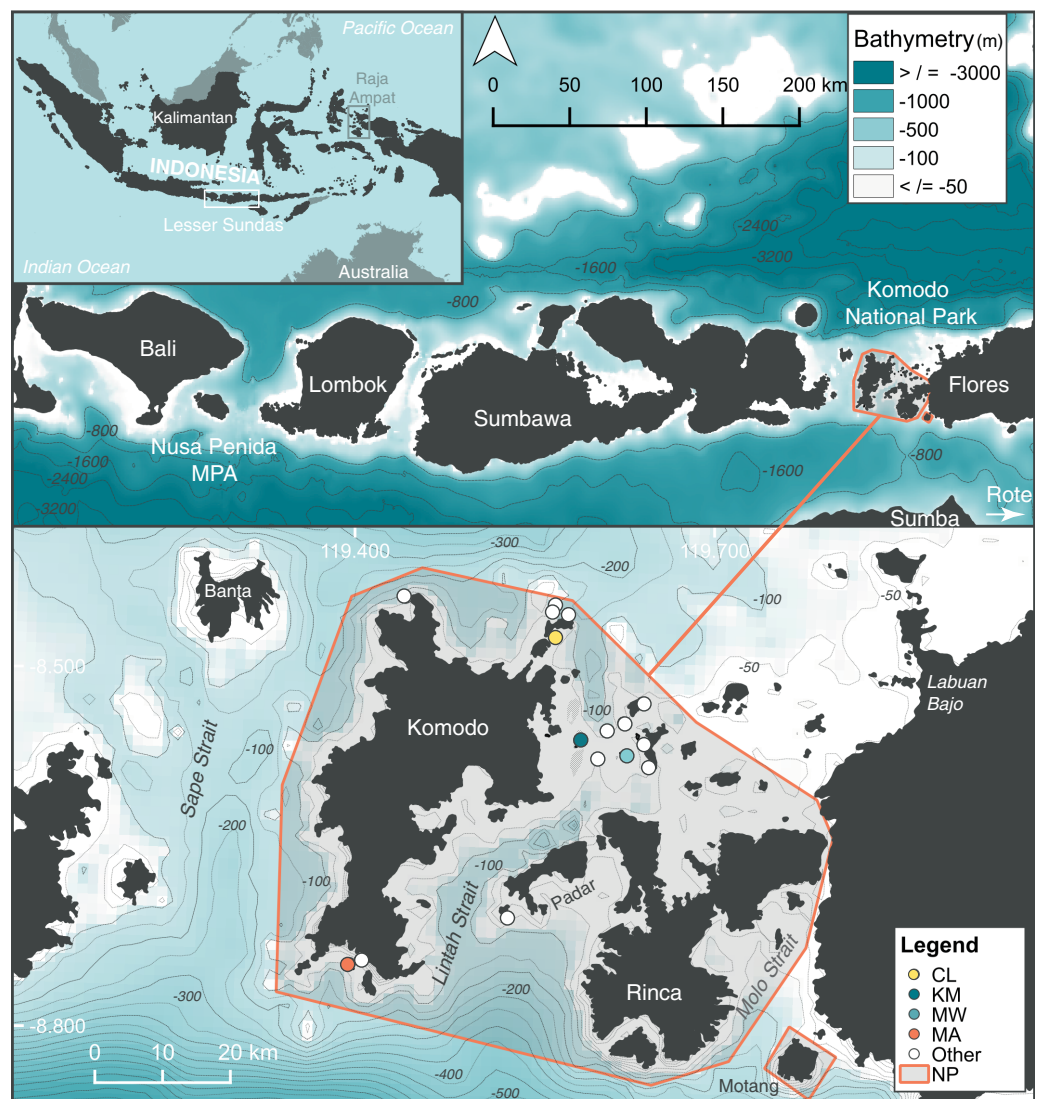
Pacific Ocean

Raja Ampat

Kalimantan

INDONESIA

Lesser Sundas

Indian Ocean

Australia

0 50 100 150 200 km

Bathymetry (m)

| | |
|---|---|
| | > / = -3000 |
| | -1000 |
| | -500 |
| | -100 |
| | < / = -50 |

-2400
-3200
-1600
-800

Komodo National Park

Bali
Lombok
Sumbawa
Flores

Nusa Penida MPA

-800
-1600
-2400
-3200
-1600
-800

Rote
Sumba

119.400
119.700
-300
-200
-100
-50
-50

Banta

-8.500

Labuan Bajo

Komodo

-100

Sape Strait

-100
-200
-100
-100

Padar

Lintah Strait

-200

Rinca

Molo Strait

-300
-8.800

0 10 20 km

-400
-500

Motang

Legend
CL
KM
MW
MA
Other
NP